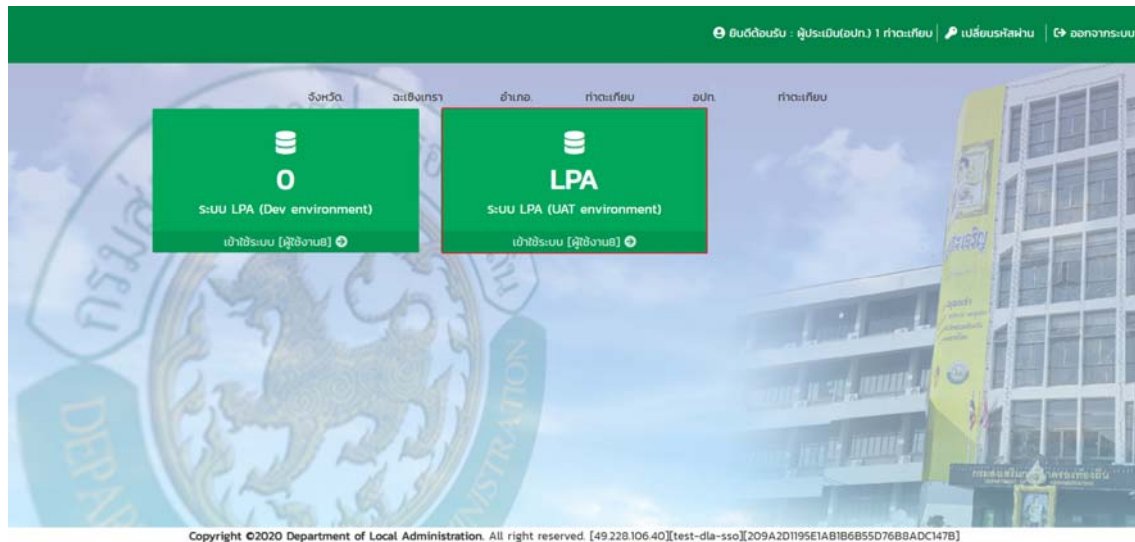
ยินดีต้อนรับ : ผู้ประเมิน(อปท.) 1 ท่าตะเกียบ | เปลี่ยนรหัสผ่าน | ออกจากระบบ

จังหวัด. ฉะเชิงเทรา อำเภอ. ท่าตะเกียบ อปท. ท่าตะเกียบ

0
ระบบ LPA (Dev environment)
เข้าใช้ระบบ [ผู้ใช้งานB]

LPA
ระบบ LPA (UAT environment)
เข้าใช้ระบบ [ผู้ใช้งานB]

Copyright ©2020 Department of Local Administration. All right reserved. [49.228.106.40][test-dla-sso][209A2D1195E1AB1B6B55D76B8ADC147B]